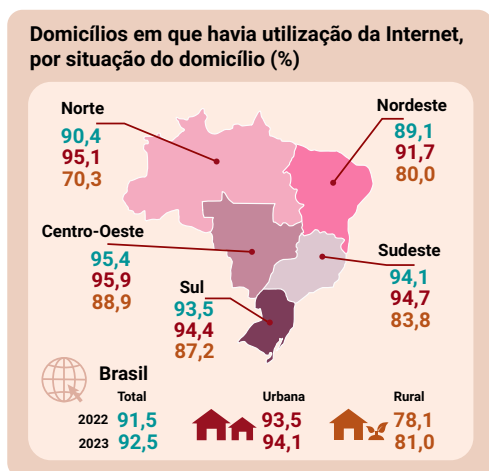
Domicílios em que havia utilização da Internet, por situação do domicílio (%)

Norte
90,4
95,1
70,3

Nordeste
89,1
91,7
80,0

Centro-Oeste
95,4
95,9
88,9

Sudeste
94,1
94,7
83,8

Sul
93,5
94,4
87,2

Brasil

Total
2022 91,5
2023 92,5

Urbana
93,5
94,1

Rural
78,1
81,0